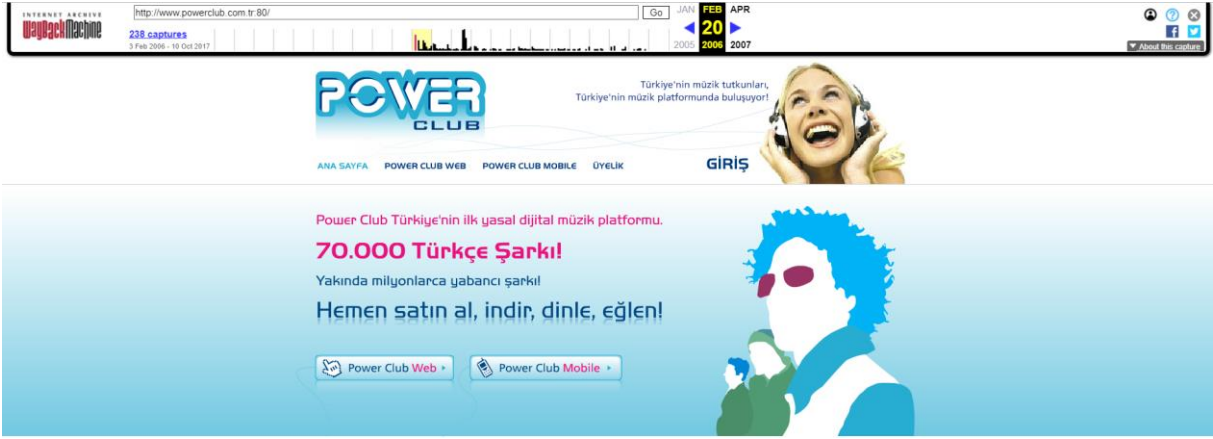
INTERNET ARCHIVE
WaybackMachine

http://www.powerclub.com.tr:80/

Go

238 captures
3 Feb 2006 - 10 Oct 2017

JAN FEB APR
20
2005 2006 2007

About this capture

POWER CLUB

Türkiye'nin müzik tutkunları, Türkiye'nin müzik platformunda buluşuyor!

ANA SAYFA POWER CLUB WEB POWER CLUB MOBILE ÜYELİK

GİRİŞ

Power Club Türkiye'nin ilk yasal dijital müzik platformu.

70.000 Türkçe Şarkı!

Yakında milyonlarca yabancı şarkı!

Hemen satın al, indir, dinle, eğlen!

Power Club Web

Power Club Mobile